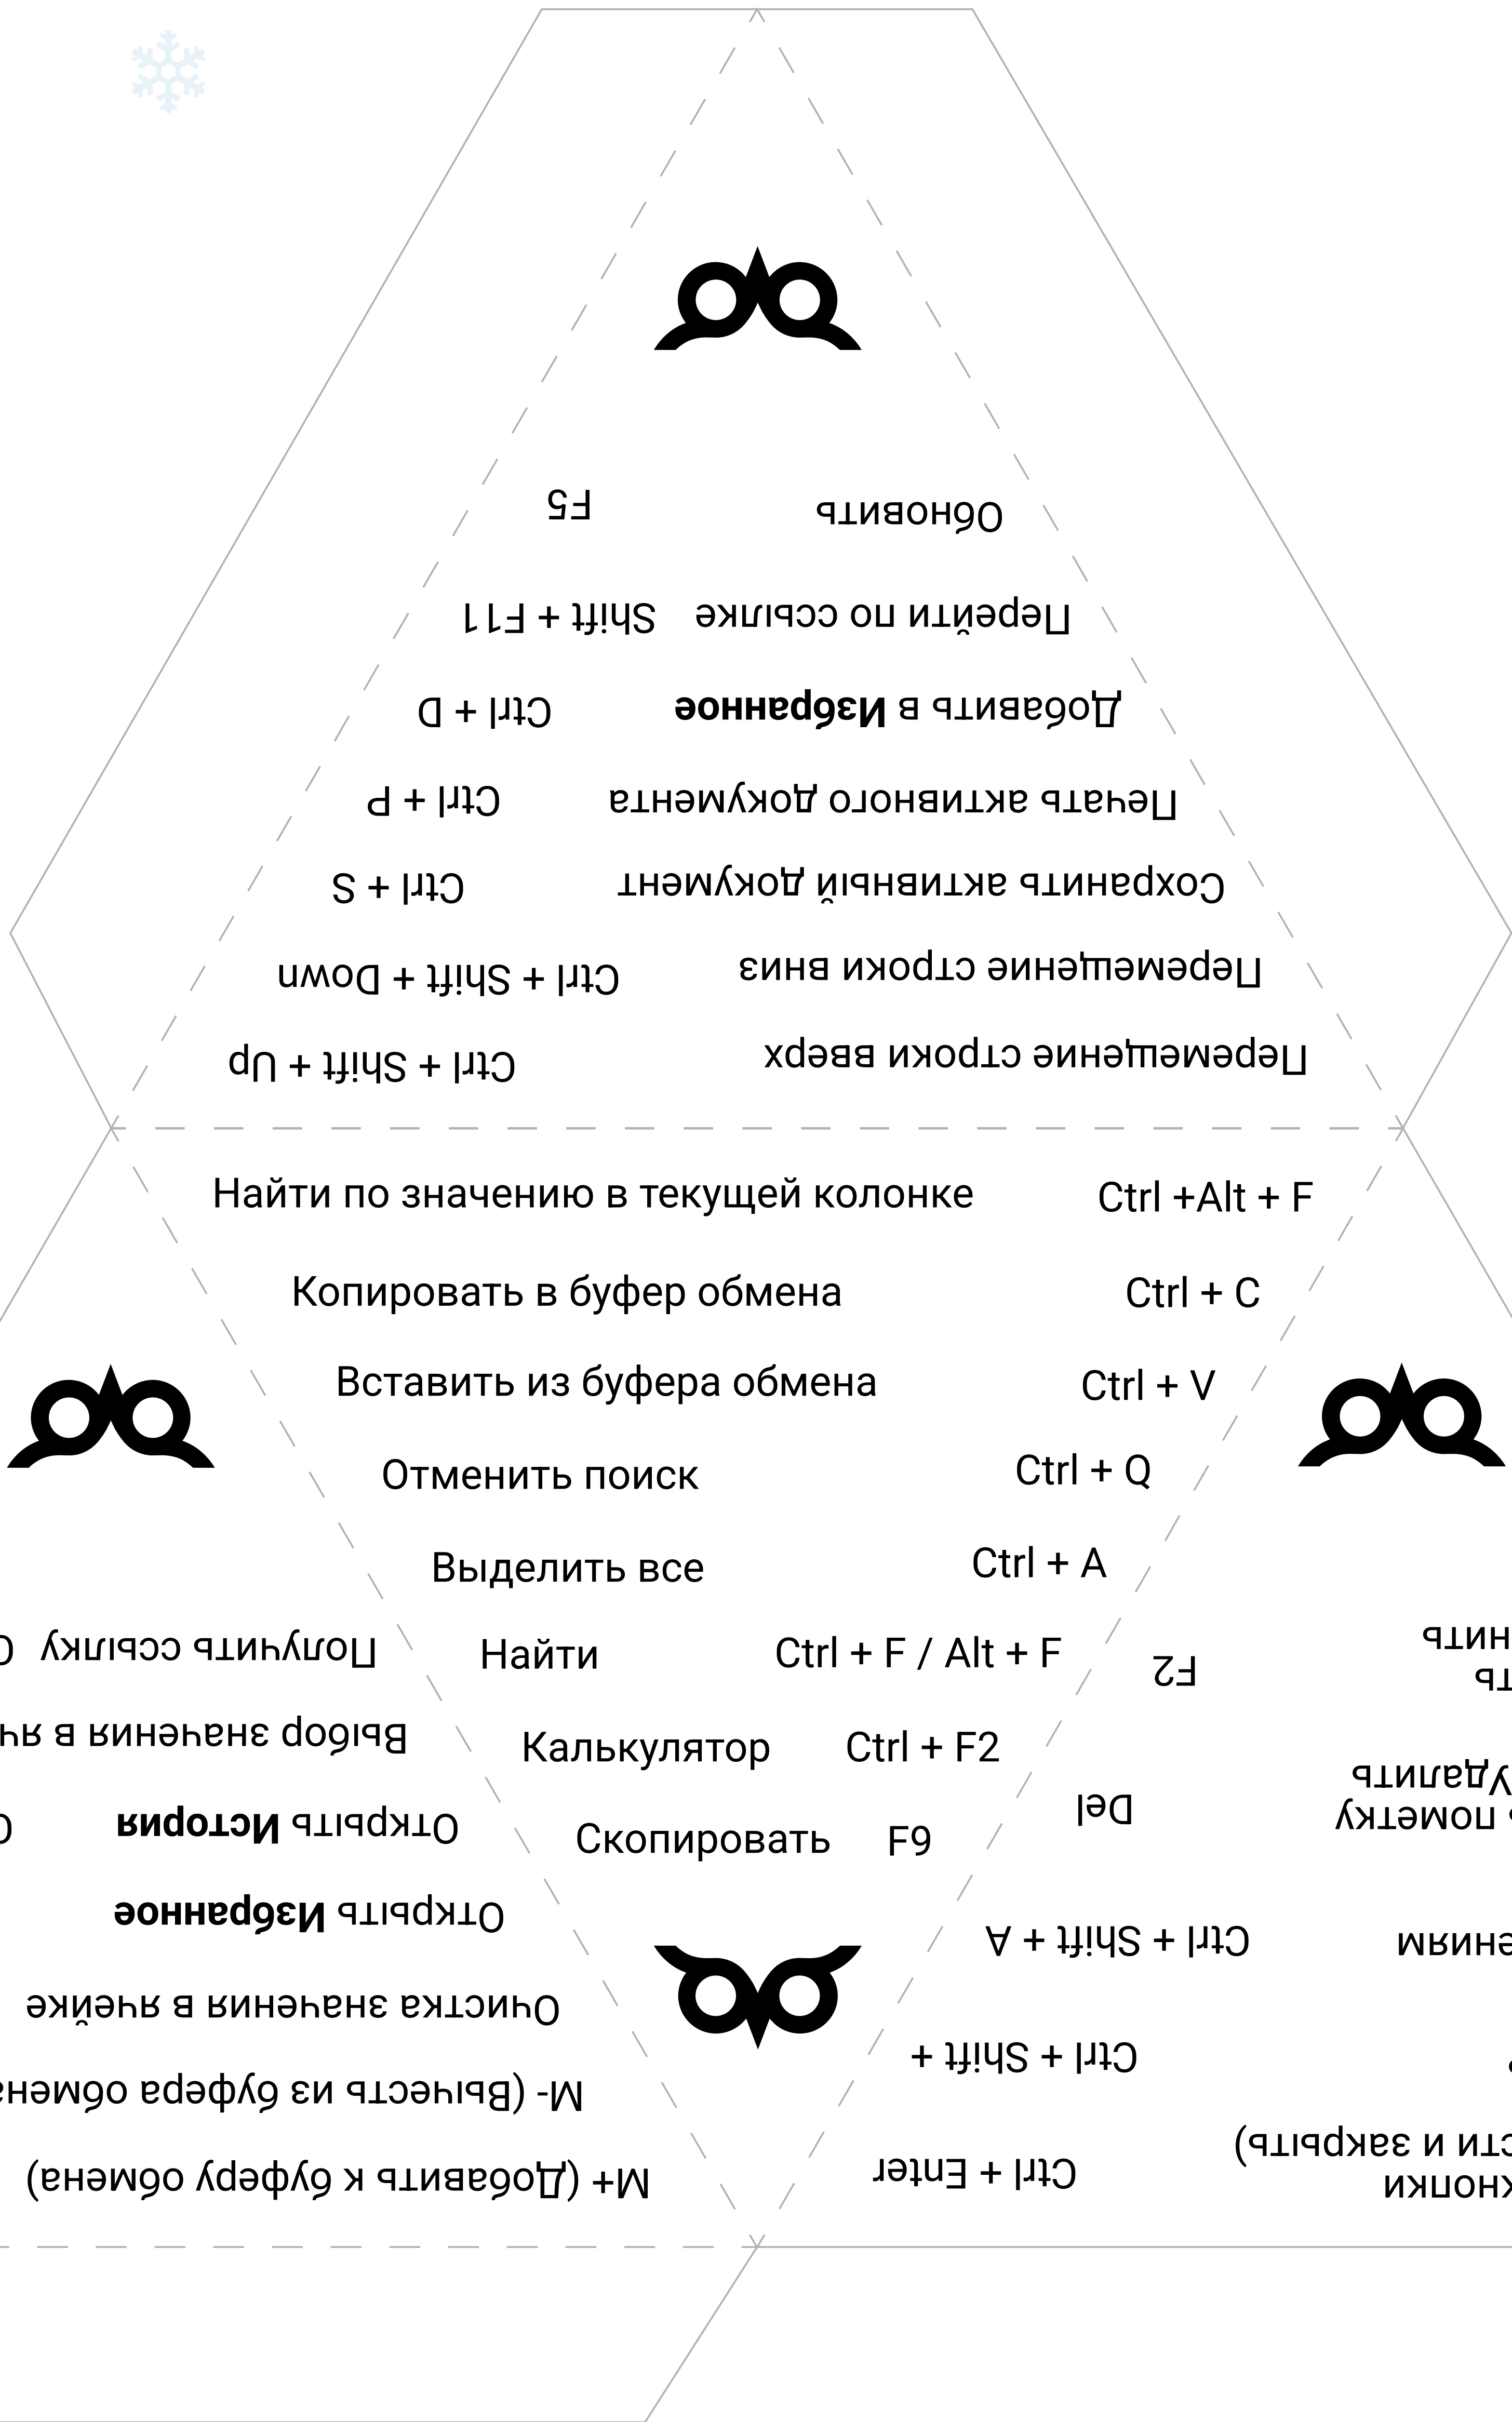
Обновить F5
Перейти по ссылке Shift + F11
Добавить в **Избранное** Ctrl + D
Печать активного документа Ctrl + P
Сохранить активный документ Ctrl + S
Перемещение строки вниз Ctrl + Shift + Down
Перемещение строки вверх Ctrl + Shift + Up

Найти по значению в текущей колонке Ctrl +Alt + F
Копировать в буфер обмена Ctrl + C
Вставить из буфера обмена Ctrl + V
Отменить поиск Ctrl + Q
Выделить все Ctrl + A
Найти Ctrl + F / Alt + F
Калькулятор Ctrl + F2
Скопировать F9

Получить ссылку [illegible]
Выбор значения в яч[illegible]
Открыть **История**
Открыть **Избранное**
Очистка значения в ячейке
M- (Вычесть из буфера обмен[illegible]
M+ (Добавить к буферу обмена)

F2
Del
Ctrl + Shift + A
Ctrl + Shift +
Ctrl + Enter

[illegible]нить
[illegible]ть
Удалить
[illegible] пометку
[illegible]ением
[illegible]сти и закрыть)
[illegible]кнопки